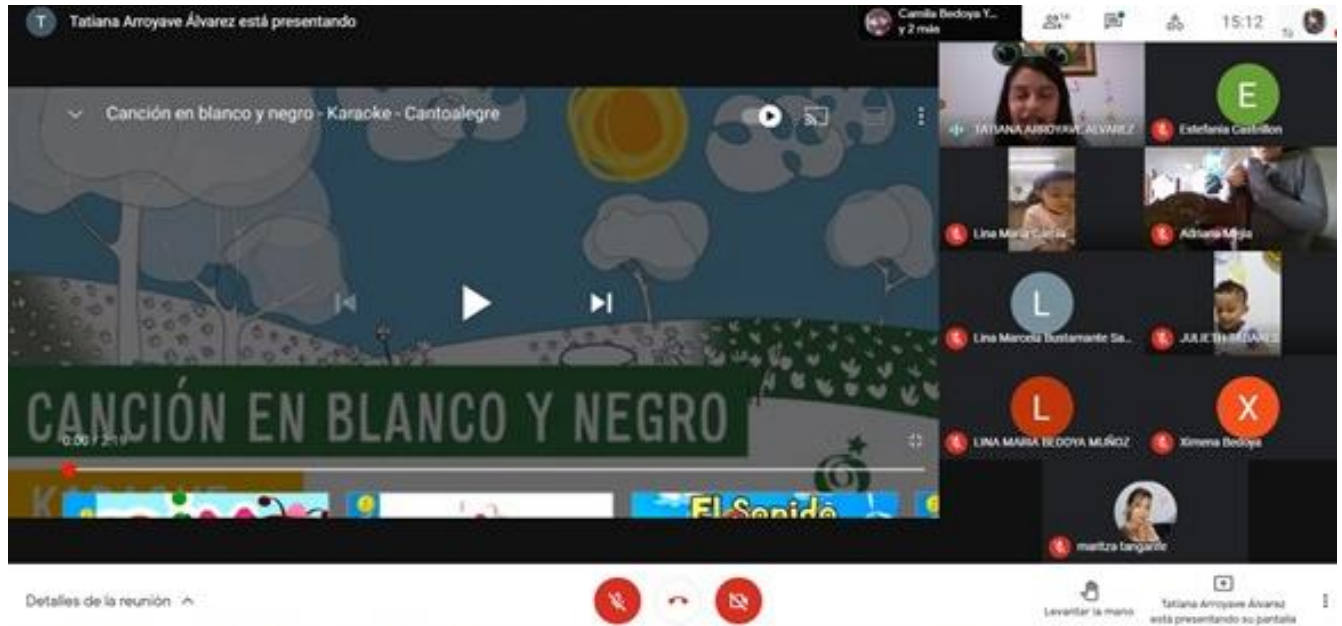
T Tatiana Arroyave Álvarez está presentando

Camila Bedoya Y... y 2 más

15:12

Canción en blanco y negro - Karaoke - Cantoalegre

CANCIÓN EN BLANCO Y NEGRO

0:00 / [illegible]

El Sonido

TATIANA ARROYAVE ALVAREZ

E

Estefania Castrillon

Lina Maria Garcia

Adriana Mejia

L

Lina Marcela Bustamante Sa...

JULIETH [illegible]

L

LINA MARIA BEDOYA MUÑOZ

X

Ximena Bedoya

maritza tangarife

Detalles de la reunión

Levantar la mano

Tatiana Arroyave Álvarez está presentando su pantalla